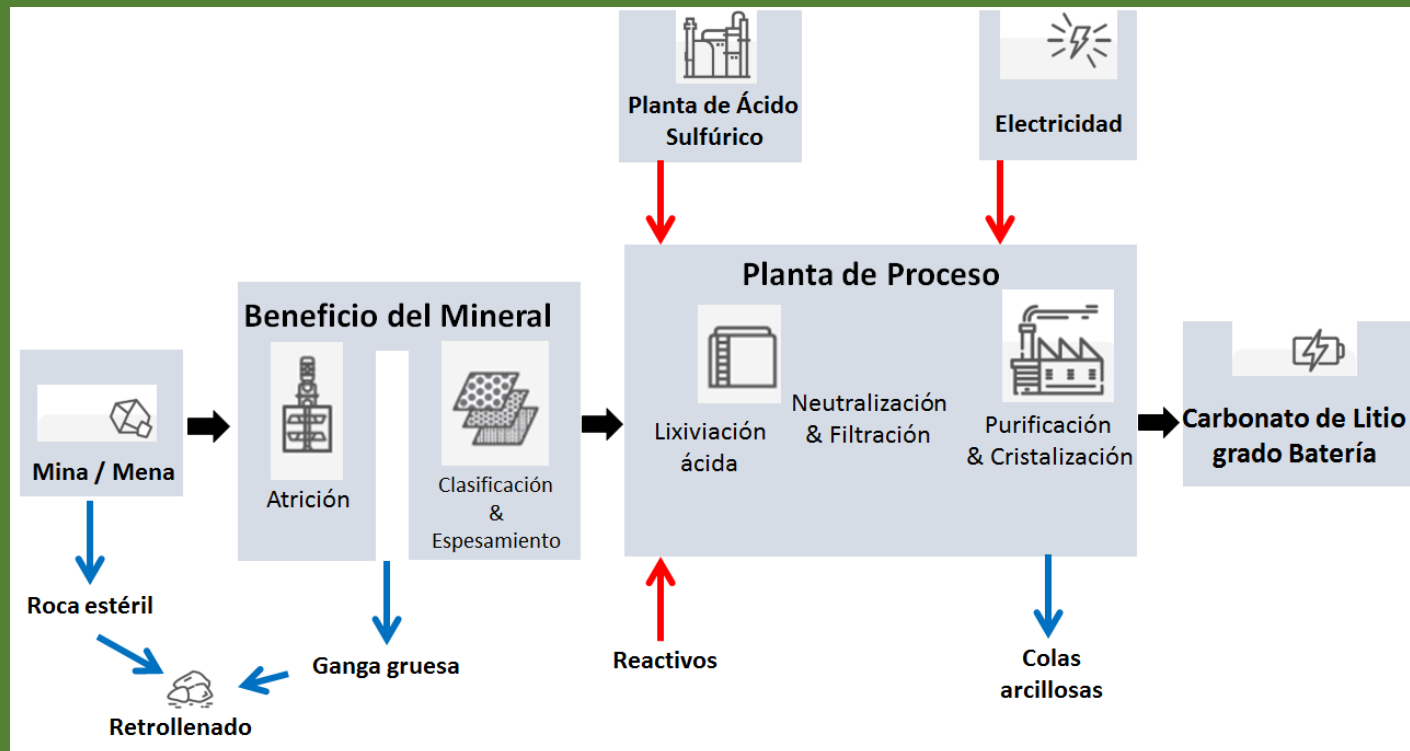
Planta de Ácido Sulfúrico

Electricidad

Planta de Proceso

Beneficio del Mineral

Mina / Mena

Atrición

Clasificación & Espesamiento

Lixiviación ácida

Neutralización & Filtración

Purificación & Cristalización

Carbonato de Litio grado Batería

Roca estéril

Ganga gruesa

Retrollenado

Reactivos

Colas arcillosas